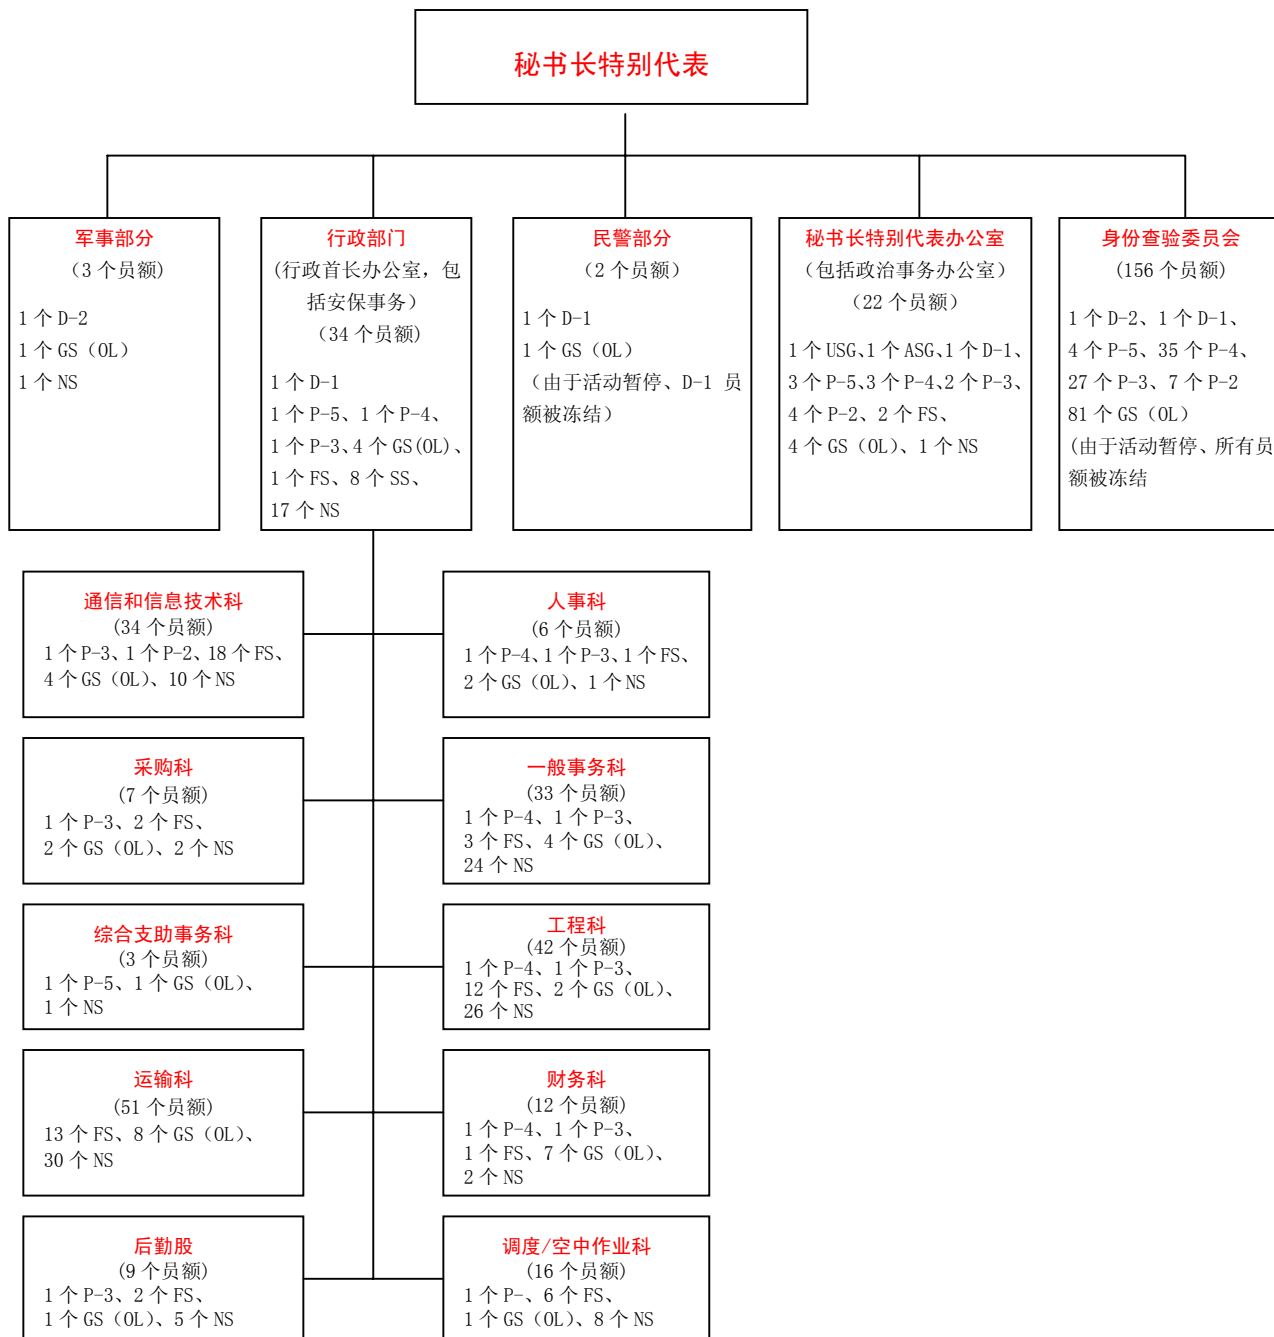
秘书长特别代表

军事部分
（3 个员额）
1 个 D-2
1 个 GS（OL）
1 个 NS

行政部门
（行政首长办公室，包括安保事务）
（34 个员额）
1 个 D-1
1 个 P-5、1 个 P-4、
1 个 P-3、4 个 GS(OL)、
1 个 FS、8 个 SS、
17 个 NS

民警部分
（2 个员额）
1 个 D-1
1 个 GS（OL）
（由于活动暂停、D-1 员额被冻结）

秘书长特别代表办公室
（包括政治事务办公室）
（22 个员额）
1 个 USG、1 个 ASG、1 个 D-1、
3 个 P-5、3 个 P-4、2 个 P-3、
4 个 P-2、2 个 FS、
4 个 GS（OL）、1 个 NS

身份查验委员会
（156 个员额）
1 个 D-2、1 个 D-1、
4 个 P-5、35 个 P-4、
27 个 P-3、7 个 P-2
81 个 GS（OL）
（由于活动暂停、所有员额被冻结

通信和信息技术科
（34 个员额）
1 个 P-3、1 个 P-2、18 个 FS、
4 个 GS（OL）、10 个 NS

人事科
（6 个员额）
1 个 P-4、1 个 P-3、1 个 FS、
2 个 GS（OL）、1 个 NS

采购科
（7 个员额）
1 个 P-3、2 个 FS、
2 个 GS（OL）、2 个 NS

一般事务科
（33 个员额）
1 个 P-4、1 个 P-3、
3 个 FS、4 个 GS（OL）、
24 个 NS

综合支助事务科
（3 个员额）
1 个 P-5、1 个 GS（OL）、
1 个 NS

工程科
（42 个员额）
1 个 P-4、1 个 P-3、
12 个 FS、2 个 GS（OL）、
26 个 NS

运输科
（51 个员额）
13 个 FS、8 个 GS（OL）、
30 个 NS

财务科
（12 个员额）
1 个 P-4、1 个 P-3、
1 个 FS、7 个 GS（OL）、
2 个 NS

后勤股
（9 个员额）
1 个 P-3、2 个 FS、
1 个 GS（OL）、5 个 NS

调度/空中作业科
（16 个员额）
1 个 P-、6 个 FS、
1 个 GS（OL）、8 个 NS